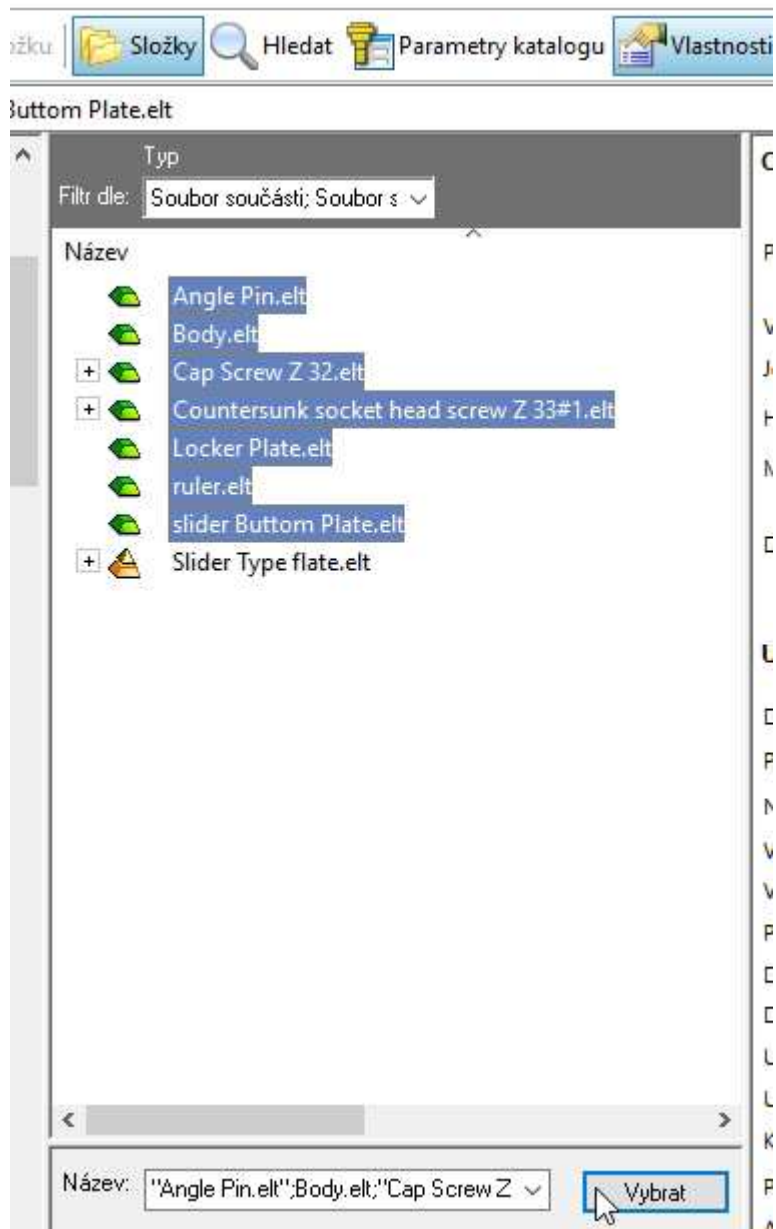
ožku Složky Hledat Parametry katalogu Vlastnosti

Buttom Plate.elt

Typ
Filtr dle: Soubor součásti; Soubor s

Název
Angle Pin.elt
Body.elt
Cap Screw Z 32.elt
Countersunk socket head screw Z 33#1.elt
Locker Plate.elt
ruler.elt
slider Buttom Plate.elt
Slider Type flate.elt

Název: "Angle Pin.elt";Body.elt;"Cap Screw Z
Vybrat

C
P
V
J
H
M
D
U
D
P
N
V
V
P
D
D
U
U
K
P